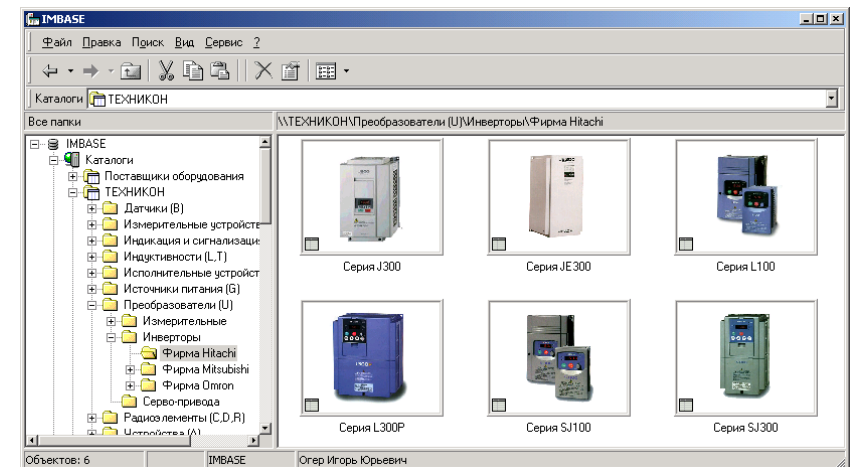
IMBASE

Файл Правка Поиск Вид Сервис ?

Каталоги ТЕХНИКОН

Все папки

\\ТЕХНИКОН\Преобразователи (U)\Инверторы\Фирма Hitachi

IMBASE
Каталоги
Поставщики оборудования
ТЕХНИКОН
Датчики (B)
Измерительные устройств
Индикация и сигнализаци
Индуктивности (L,T)
Исполнительные устройст
Источники питания (G)
Преобразователи (U)
Измерительные
Инверторы
Фирма Hitachi
Фирма Mitsubishi
Фирма Omron
Серво-привода
Радиоэлементы (C,D,R)
Устройства (A)

Серия J300
Серия JE300
Серия L100
Серия L300P
Серия SJ100
Серия SJ300

Объектов: 6
IMBASE
Огер Игорь Юрьевич